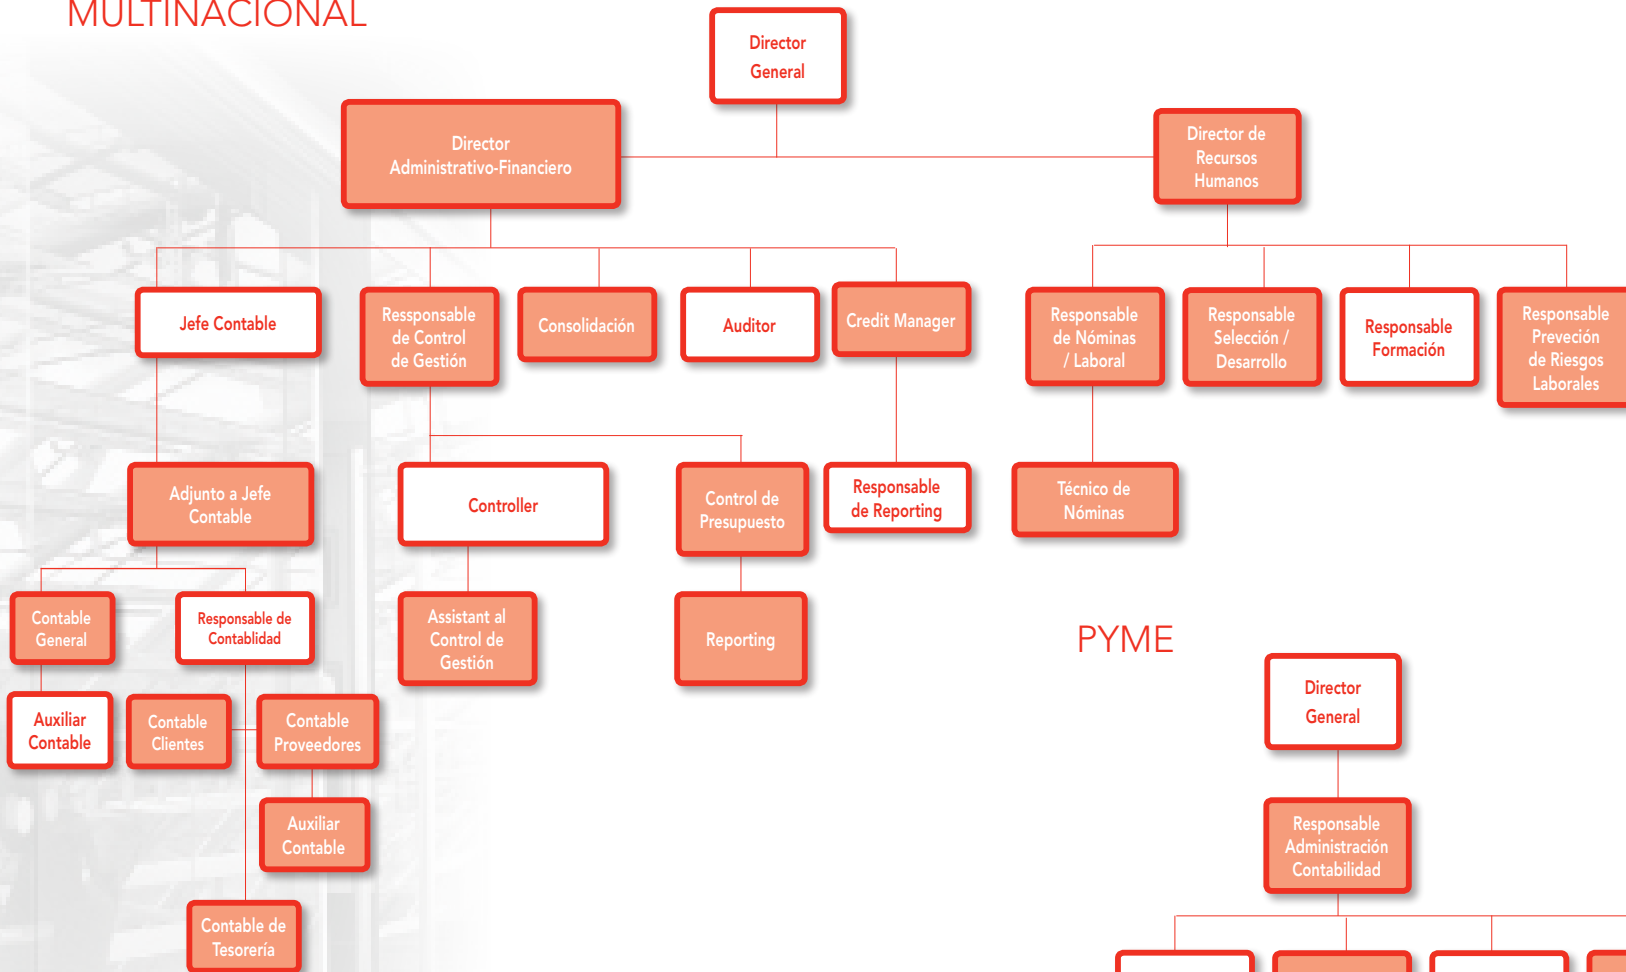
MULTINACIONAL

Director General

Director Administrativo-Financiero

Director de Recursos Humanos

Jefe Contable

Ressponsable de Control de Gestión

Consolidación

Auditor

Credit Manager

Responsable de Nóminas / Laboral

Responsable Selección / Desarrollo

Responsable Formación

Responsable Preveción de Riesgos Laborales

Adjunto a Jefe Contable

Controller

Control de Presupuesto

Responsable de Reporting

Técnico de Nóminas

Contable General

Responsable de Contabilidad

Assistant al Control de Gestión

Reporting

Auxiliar Contable

Contable Clientes

Contable Proveedores

Auxiliar Contable

Contable de Tesorería

PYME

Director General

Responsable Administración Contabilidad